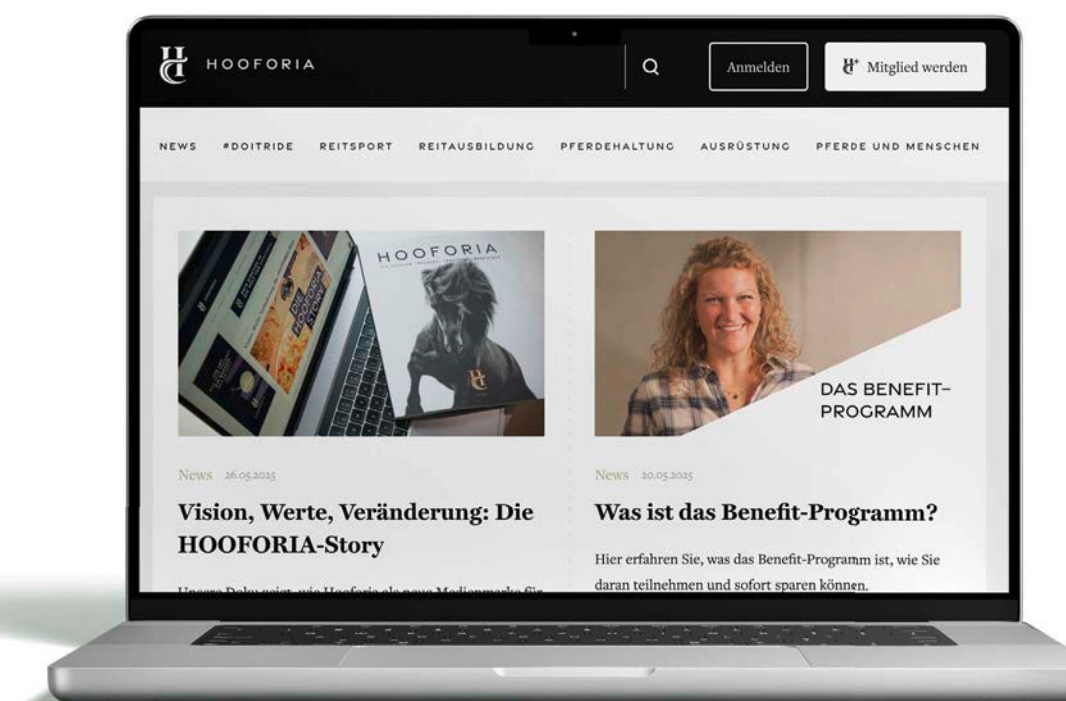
HOOFORIA

Anmelden

Mitglied werden

NEWS #DOITRIDE REITSPORT REITAUSBILDUNG PFERDEHALTUNG AUSRÜSTUNG PFERDE UND MENSCHEN

HOOFORIA

DIE HOOFORIA STORY

DAS BENEFIT-PROGRAMM

News 26.05.2025

Vision, Werte, Veränderung: Die HOOFORIA-Story

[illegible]

News 20.05.2025

Was ist das Benefit-Programm?

Hier erfahren Sie, was das Benefit-Programm ist, wie Sie daran teilnehmen und sofort sparen können.